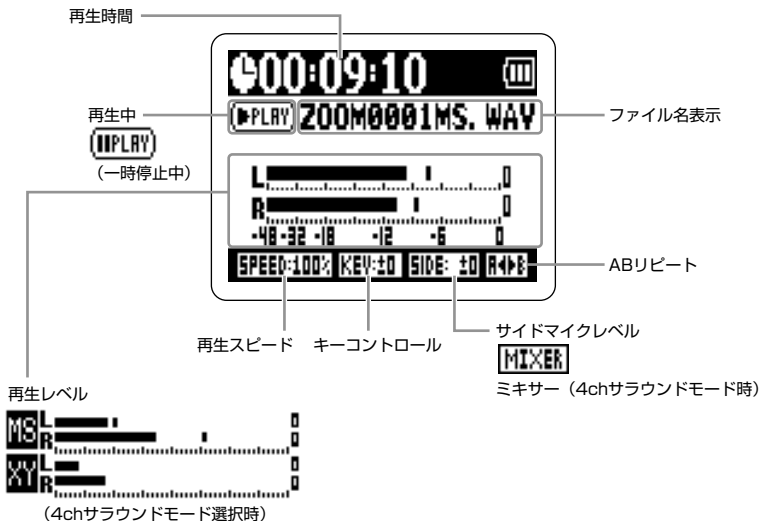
再生時間

00:09:10

再生中

▶PLAY

ZOOM0001MS. WAV

ファイル名表示

IIPLAY

（一時停止中）

L

R

0

0

-48 -32 -18 -12 -6 0

SPEED:100%

KEY:±0

SIDE: ±0

A◀▶B

ABリピート

再生スピード

キーコントロール

サイドマイクレベル

MIXER

ミキサー（4chサラウンドモード時）

再生レベル

MS

L

R

0

0

XY

L

R

0

0

（4chサラウンドモード選択時）